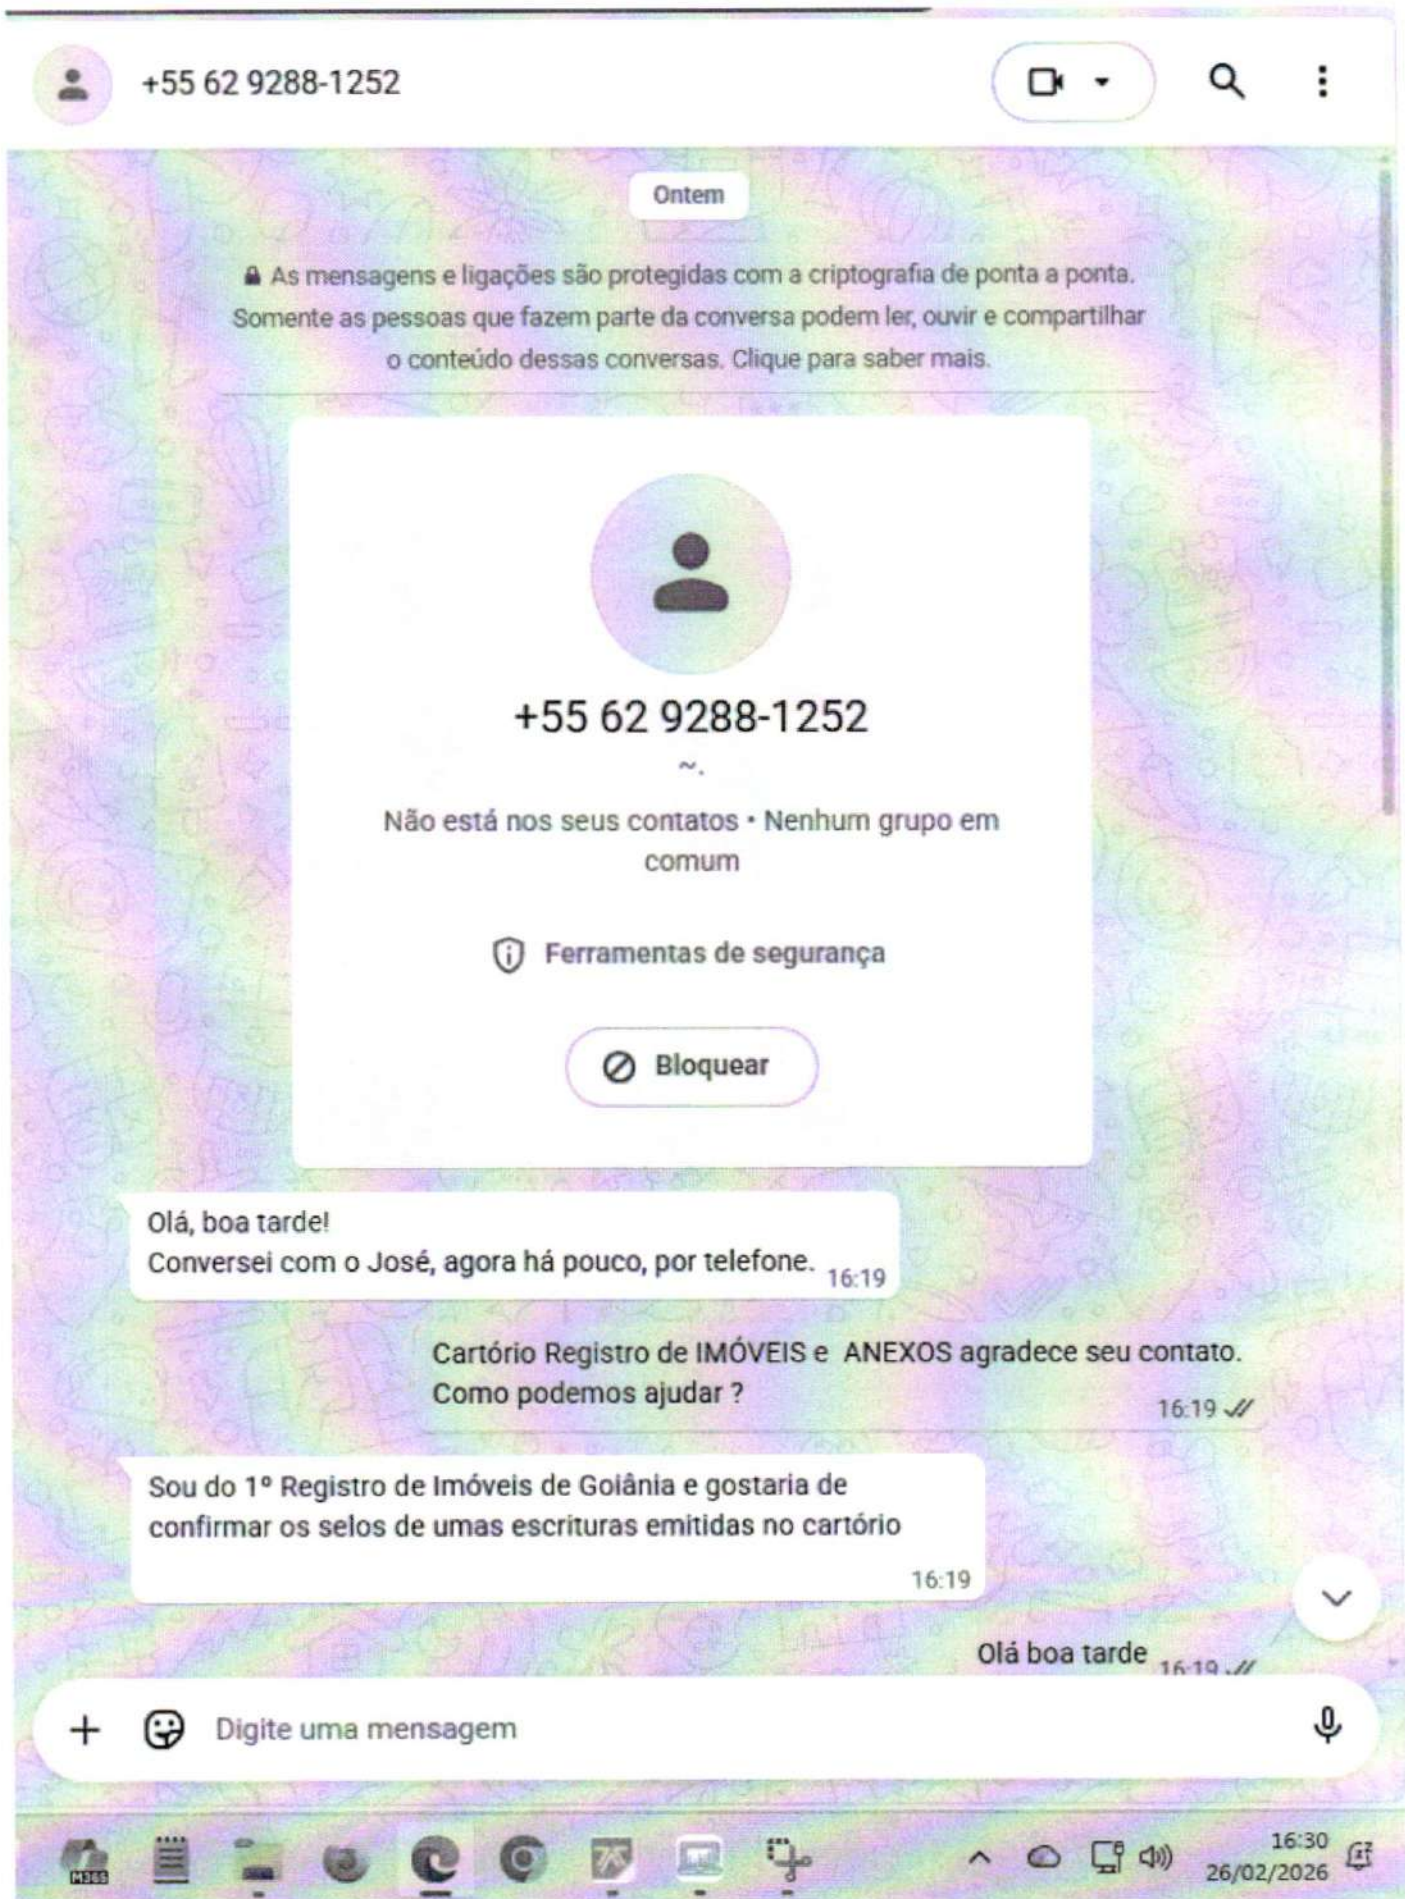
+55 62 9288-1252

Ontem

As mensagens e ligações são protegidas com a criptografia de ponta a ponta. Somente as pessoas que fazem parte da conversa podem ler, ouvir e compartilhar o conteúdo dessas conversas. Clique para saber mais.

+55 62 9288-1252

~.

Não está nos seus contatos • Nenhum grupo em comum

Ferramentas de segurança

Bloquear

Olá, boa tarde!
Conversei com o José, agora há pouco, por telefone. 16:19

Cartório Registro de IMÓVEIS e ANEXOS agradece seu contato. Como podemos ajudar ? 16:19

Sou do 1º Registro de Imóveis de Goiânia e gostaria de confirmar os selos de umas escrituras emitidas no cartório 16:19

Olá boa tarde 16:19

Digite uma mensagem

M365

16:30
26/02/2026